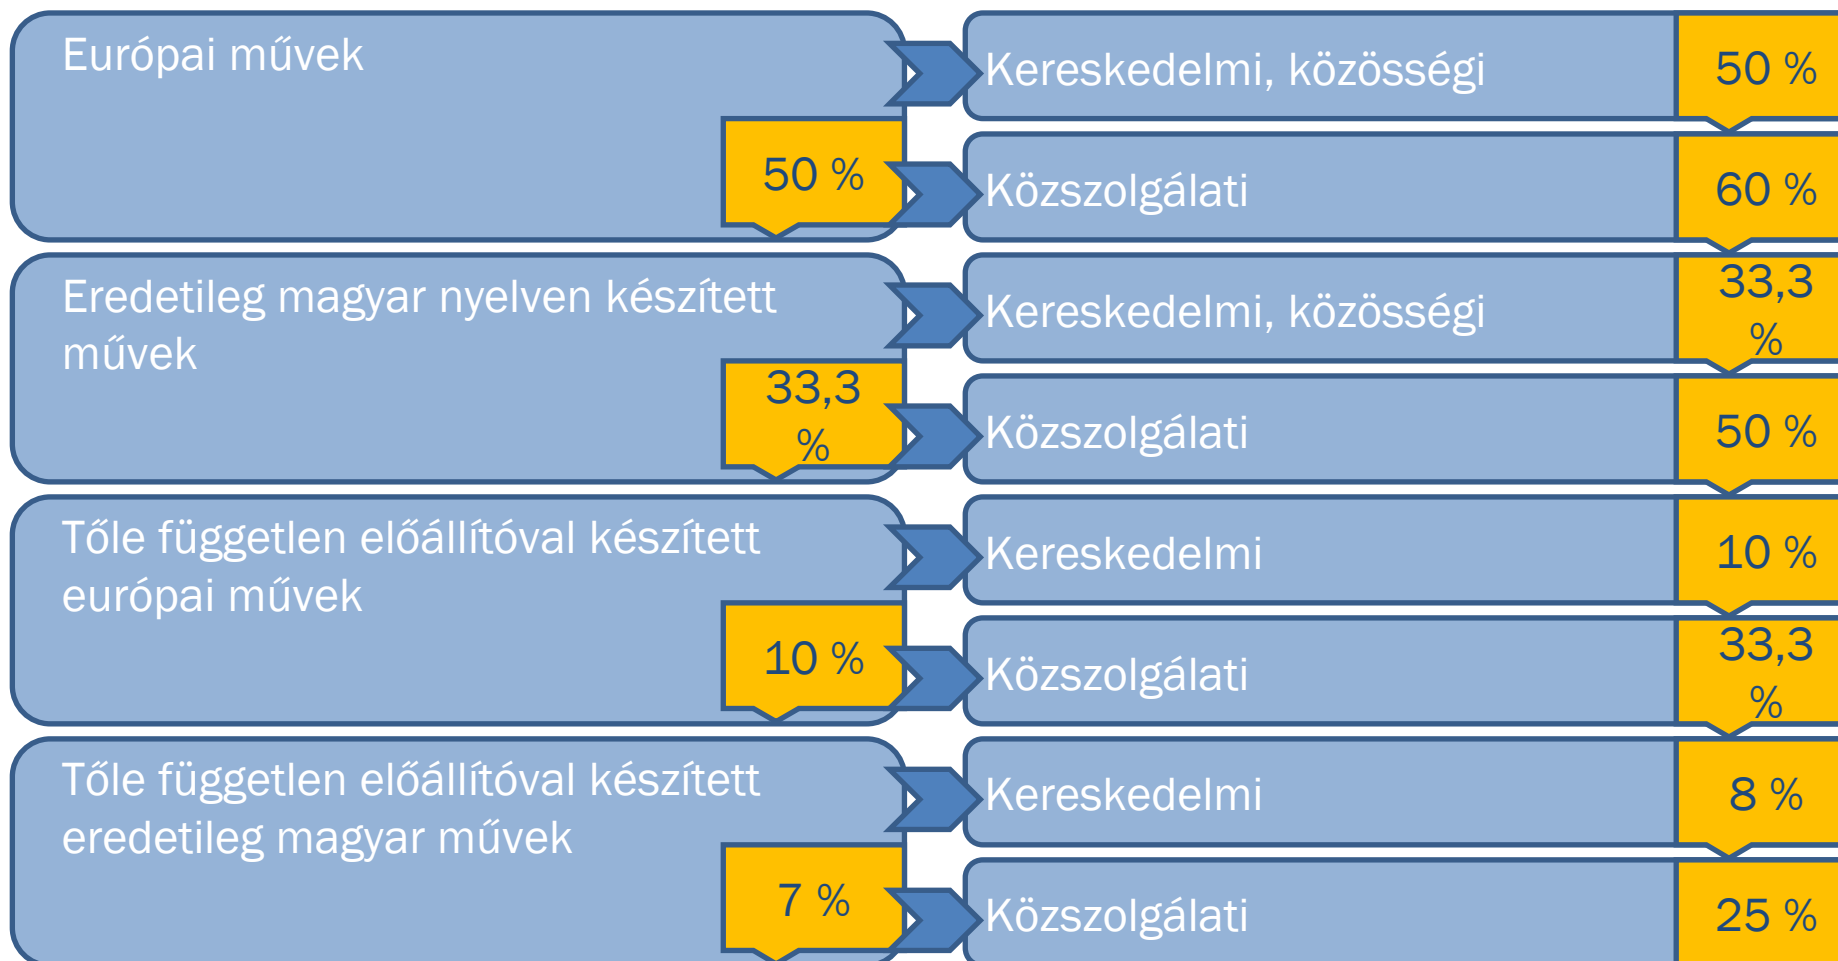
Európai művek

50 %

Kereskedelmi, közösségi 50 %

Közszolgálati 60 %

Eredetileg magyar nyelven készített művek

33,3 %

Kereskedelmi, közösségi 33,3 %

Közszolgálati 50 %

Tőle független előállítóval készített európai művek

10 %

Kereskedelmi 10 %

Közszolgálati 33,3 %

Tőle független előállítóval készített eredetileg magyar művek

7 %

Kereskedelmi 8 %

Közszolgálati 25 %